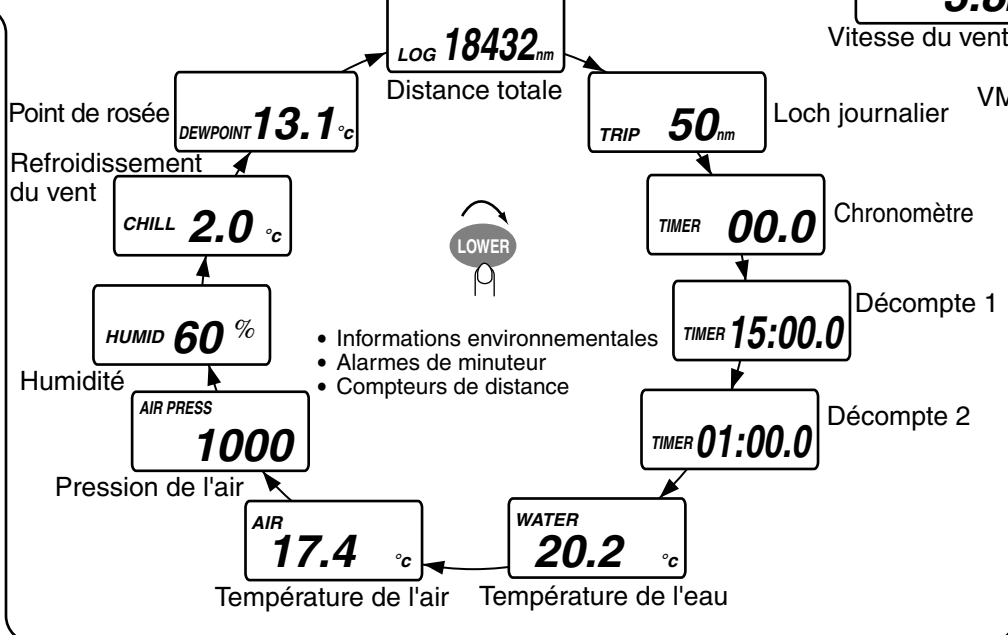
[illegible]
Vitesse du vent

VM

LOG 18432nm
Distance totale

TRIP 50nm
Loch journalier

TIMER 00.0
Chronomètre

TIMER 15:00.0
Décompte 1

TIMER 01:00.0
Décompte 2

WATER 20.2 °c
Température de l'eau

AIR 17.4 °c
Température de l'air

AIR PRESS 1000
Pression de l'air

HUMID 60 %
Humidité

CHILL 2.0 °c
Refroidissement du vent

DEWPOINT 13.1 °c
Point de rosée

LOWER

• Informations environnementales
• Alarmes de minuteur
• Compteurs de distance